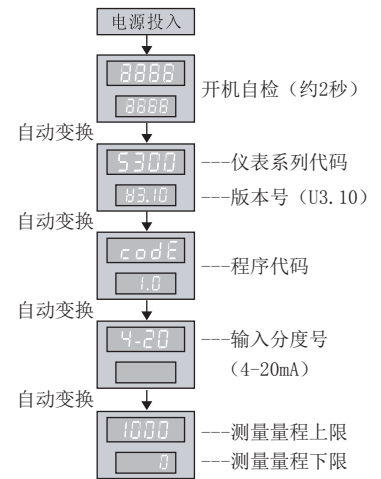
电源投入

8888

8888

开机自检（约2秒）

自动变换

5300

---仪表系列代码

U3.10

---版本号（U3.10）

自动变换

codE

---程序代码

1.0

自动变换

4-20

---输入分度号（4-20mA）

自动变换

1000

---测量量程上限

0

---测量量程下限